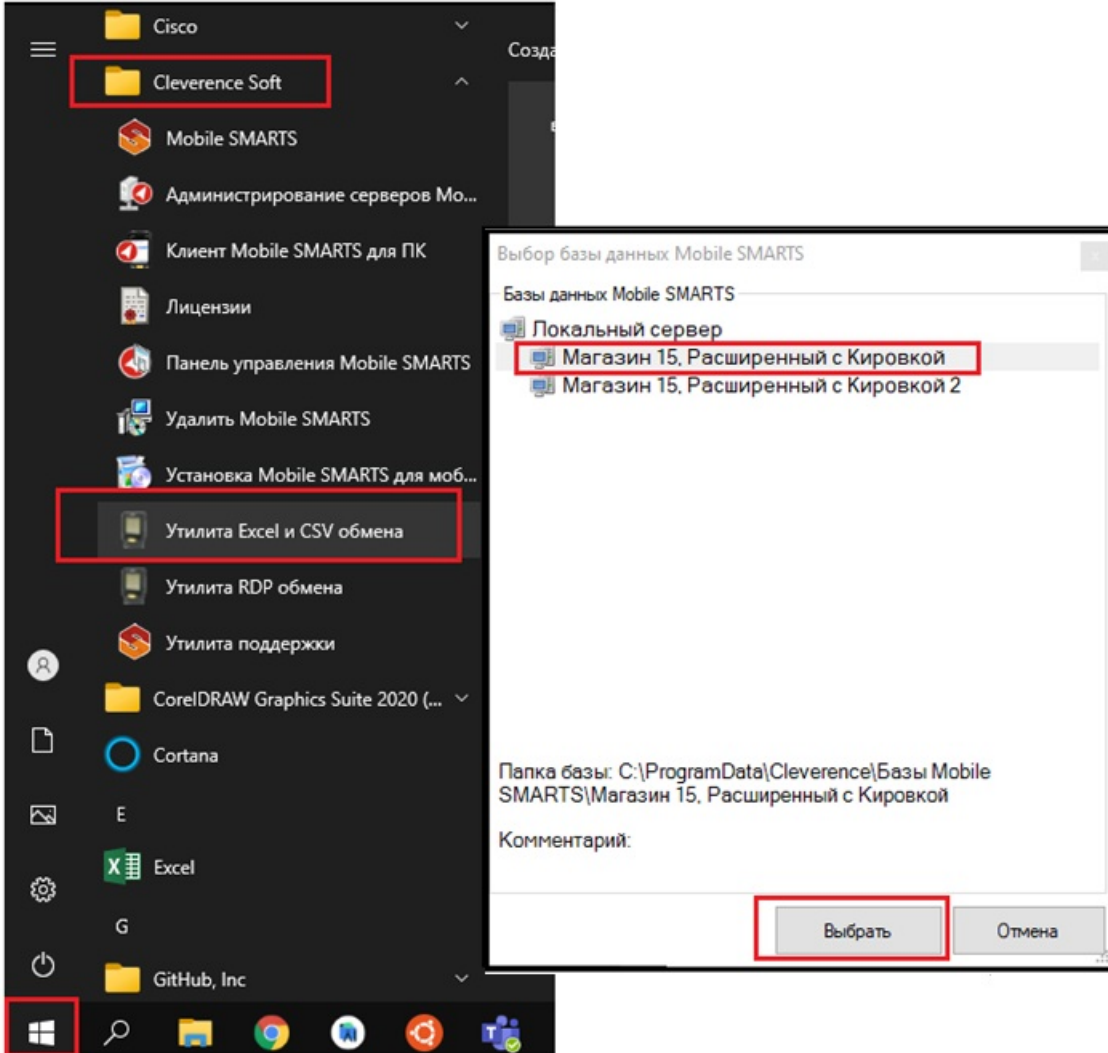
Cisco

Cleverence Soft

Mobile SMARTS

Администрирование серверов Mo...

Клиент Mobile SMARTS для ПК

Лицензии

Панель управления Mobile SMARTS

Удалить Mobile SMARTS

Установка Mobile SMARTS для моб...

Утилита Excel и CSV обмена

Утилита RDP обмена

Утилита поддержки

CorelDRAW Graphics Suite 2020 (...

Cortana

E

Excel

G

GitHub, Inc

Созда

Выбор базы данных Mobile SMARTS

Базы данных Mobile SMARTS

Локальный сервер

Магазин 15, Расширенный с Кировкой

Магазин 15, Расширенный с Кировкой 2

Папка базы: C:\ProgramData\Cleverence\Базы Mobile SMARTS\Магазин 15, Расширенный с Кировкой

Комментарий:

Выбрать

Отмена